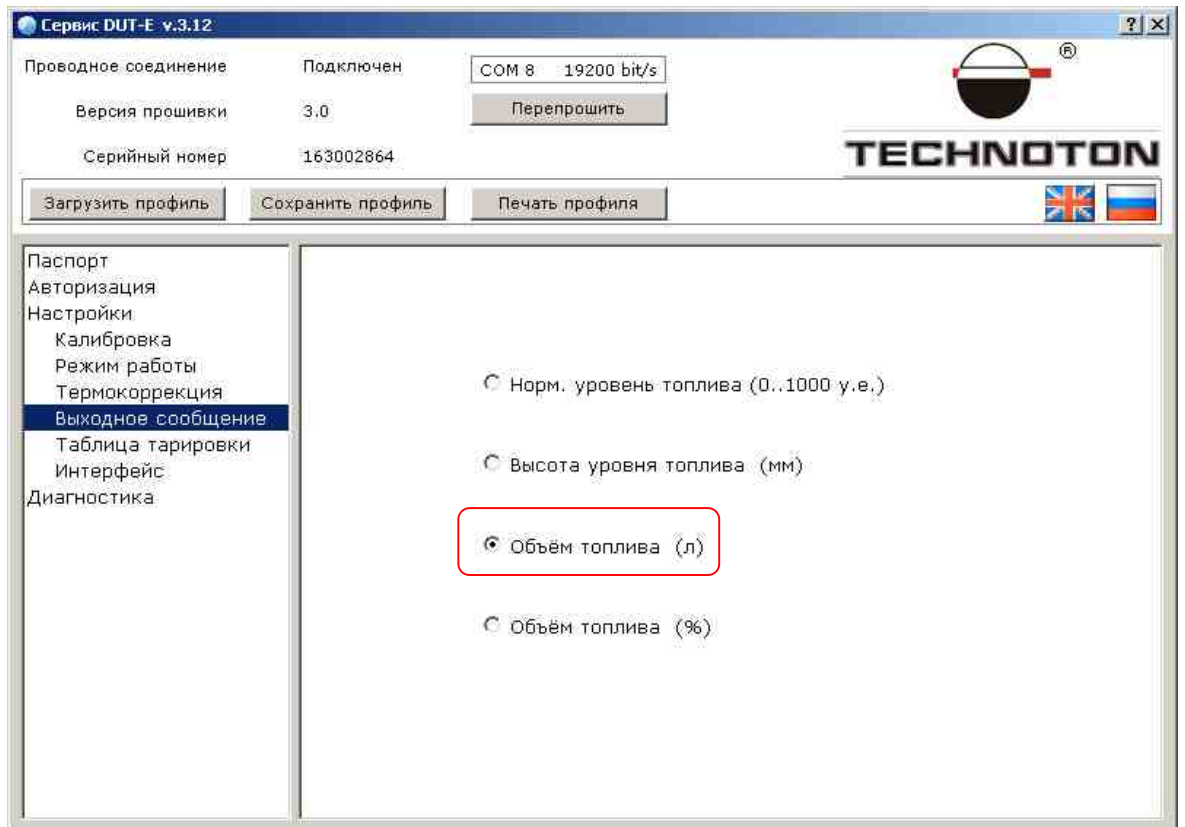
Сервис DUT-E v.3.12

?

Проводное соединение Подключен COM 8 19200 bit/s

Версия прошивки 3.0 Перепрошить

Серийный номер 163002864

®

TECHNOTON

Загрузить профиль Сохранить профиль Печать профиля

Паспорт
Авторизация
Настройки
Калибровка
Режим работы
Термокоррекция
Выходное сообщение
Таблица тарировки
Интерфейс
Диагностика

Норм. уровень топлива (0..1000 у.е.)

Высота уровня топлива (мм)

Объём топлива (л)

Объём топлива (%)